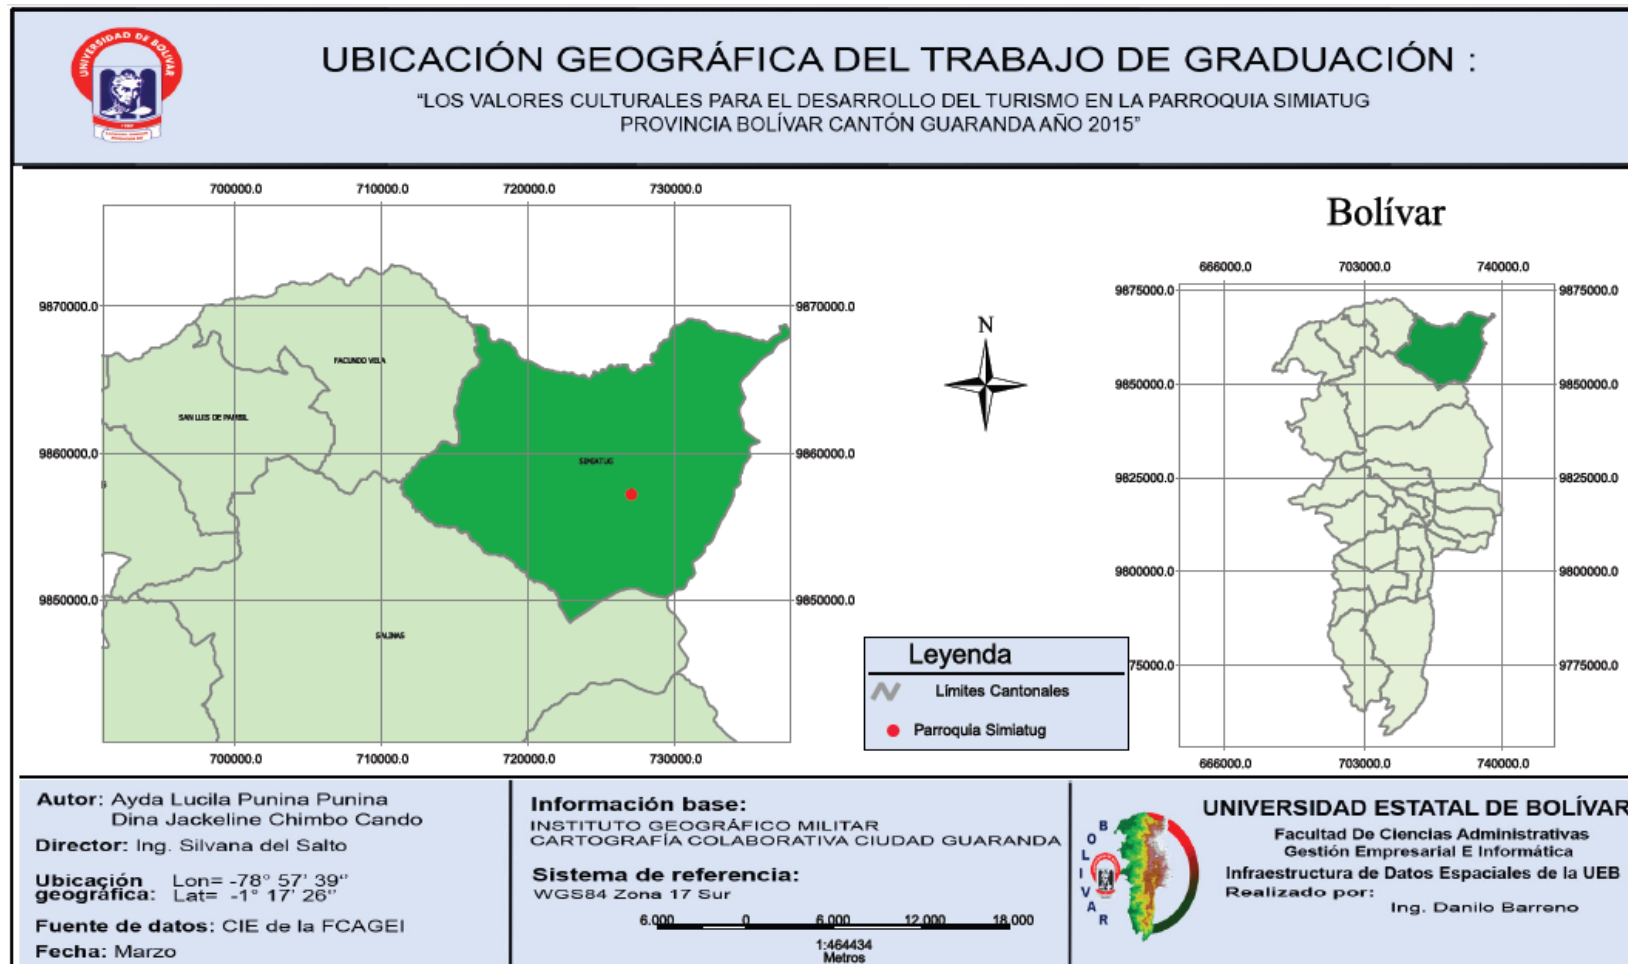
UNIVERSIDAD DE BOLÍVAR

UBICACIÓN GEOGRÁFICA DEL TRABAJO DE GRADUACIÓN :

"LOS VALORES CULTURALES PARA EL DESARROLLO DEL TURISMO EN LA PARROQUIA SIMIATUG PROVINCIA BOLÍVAR CANTÓN GUARANDA AÑO 2015"

700000.0 710000.0 720000.0 730000.0

9870000.0
9860000.0
9850000.0

FACUNDO VELA
SAN LUIS DE PAMBIL
SIMIATUG
SALINAS

N

Bolívar

666000.0 703000.0 740000.0

9875000.0
9850000.0
9825000.0
9800000.0
9775000.0

Leyenda
Límites Cantonales
Parroquia Simiatug

Autor: Ayda Lucila Punina Punina
Dina Jackeline Chimbo Cando
Director: Ing. Silvana del Salto
Ubicación geográfica: Lon= -78° 57' 39''
Lat= -1° 17' 26''
Fuente de datos: CIE de la FCAGEI
Fecha: Marzo

Información base:
INSTITUTO GEOGRÁFICO MILITAR
CARTOGRAFÍA COLABORATIVA CIUDAD GUARANDA
Sistema de referencia:
WGS84 Zona 17 Sur
6.000 0 6.000 12.000 18.000
1:464434
Metros

B O L I V A R

UNIVERSIDAD ESTATAL DE BOLÍVAR
Facultad De Ciencias Administrativas
Gestión Empresarial E Informática
Infraestructura de Datos Espaciales de la UEB
Realizado por:
Ing. Danilo Barreno